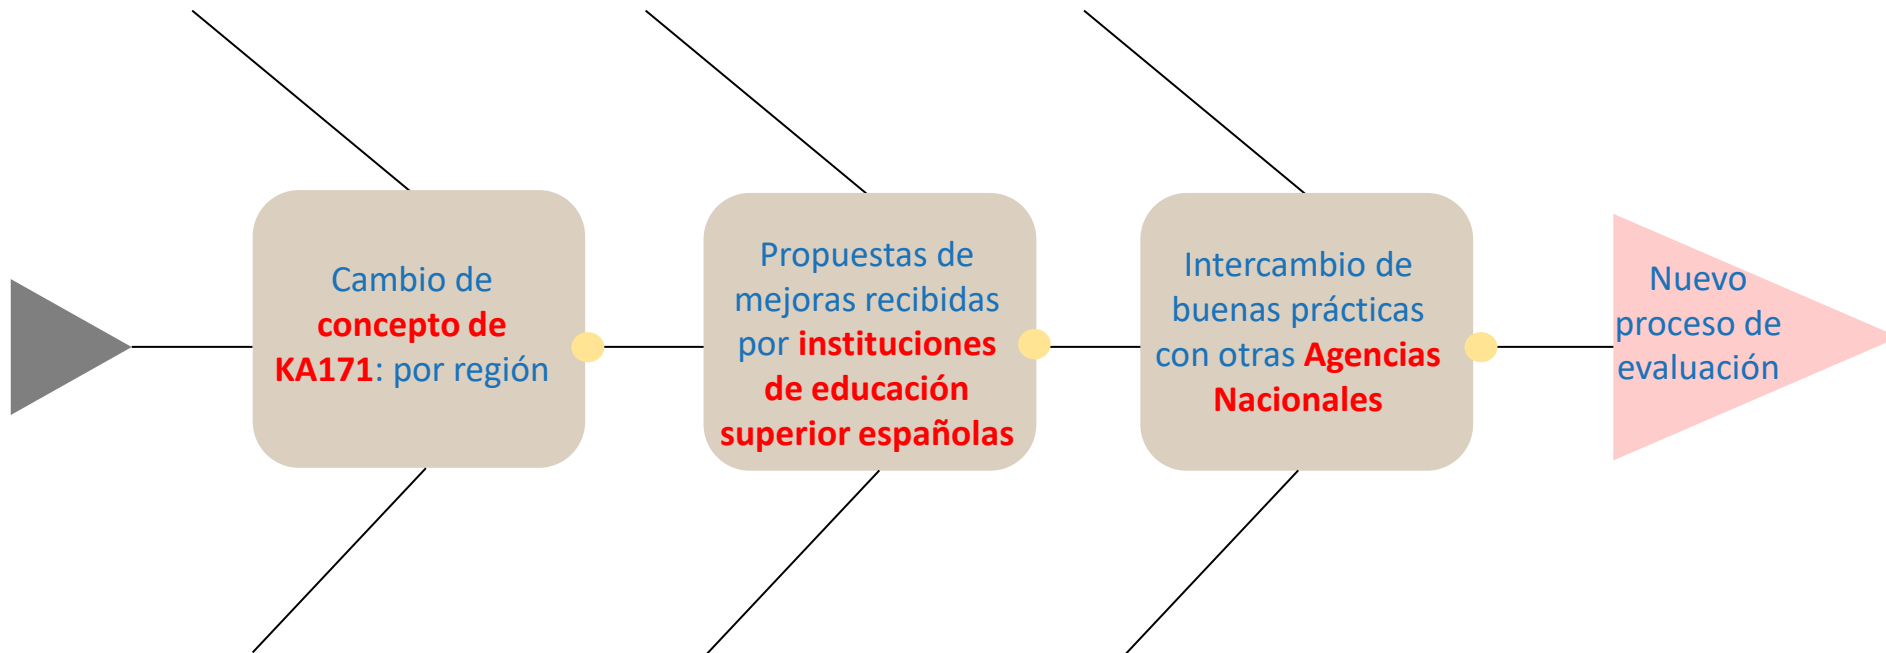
Cambio de concepto de KA171: por región

Propuestas de mejoras recibidas por instituciones de educación superior españolas

Intercambio de buenas prácticas con otras Agencias Nacionales

Nuevo proceso de evaluación